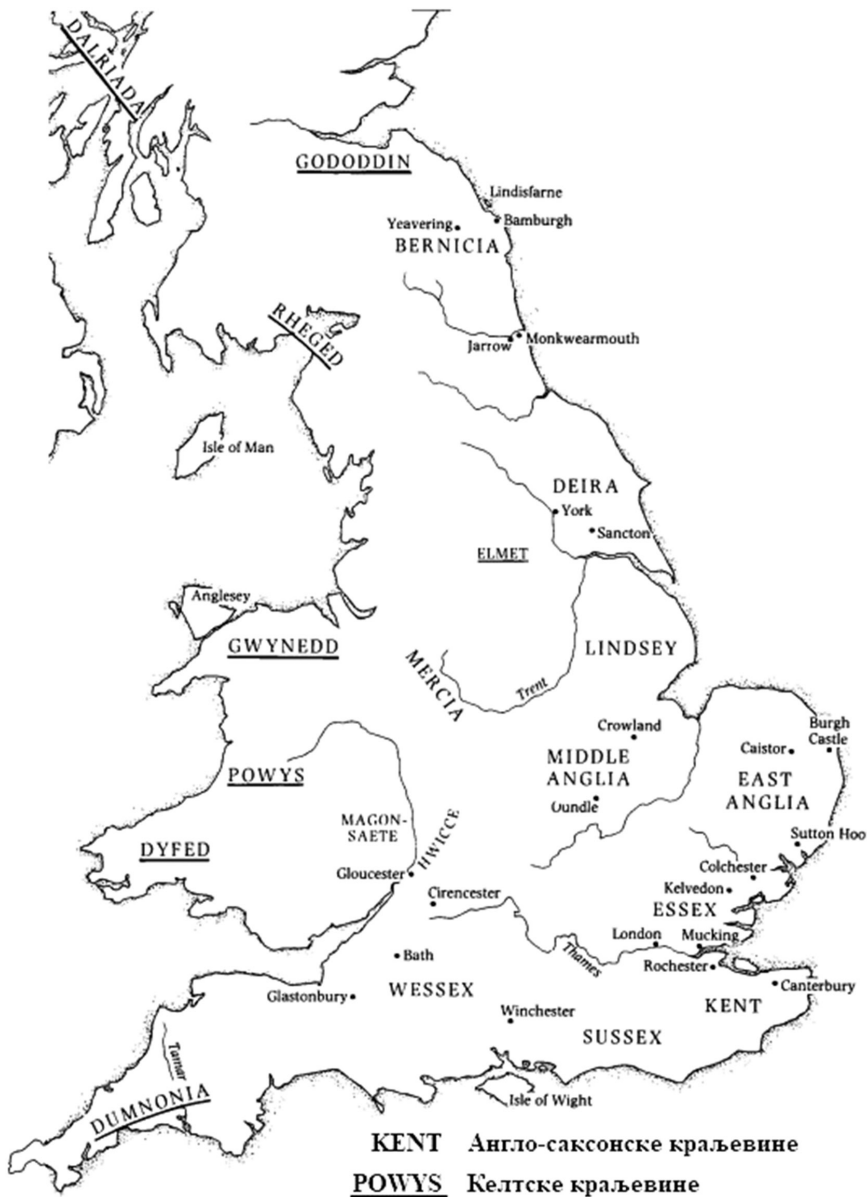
DALRIADA

GODODDIN

Lindisfarne
Yeavering
Bamburgh
BERNICIA

RHEGED

Jarrow
Monkwearmouth

Isle of Man

DEIRA
York
Sancton
ELMET

Anglesey

GWYNEDD

MERCIA

LINDSEY

Trent

Crowland
MIDDLE ANGLIA
Oundle

Burgh Castle
Caistor
EAST ANGLIA

POWYS

MAGON-SAETE

HWICCE

DYFED

Gloucester

Sutton Hoo

Colchester
Kelvedon
ESSEX

Cirencester

London
Mucking

Thames

Bath

Rochester

Canterbury

Glastonbury
WESSEX

KENT

Winchester

SUSSEX

Tamar

DUMNONIA

Isle of Wight

KENT Англо-саксонске краљевине
POWYS Келтске краљевине